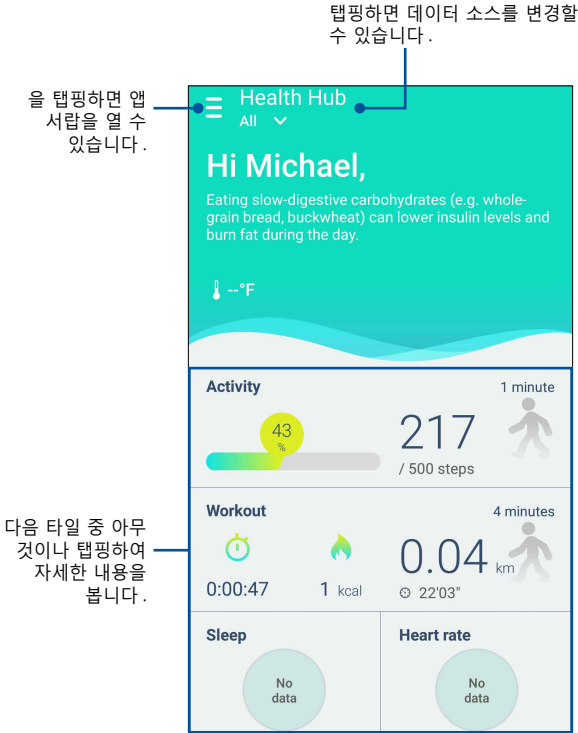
탭핑하면 데이터 소스를 변경할 수 있습니다 .

을 탭핑하면 앱 서랍을 열 수 있습니다 .

Health Hub
All

Hi Michael,

Eating slow-digestive carbohydrates (e.g. whole-grain bread, buckwheat) can lower insulin levels and burn fat during the day.

--°F

Activity
1 minute
43
%
217
/ 500 steps

다음 타일 중 아무 것이나 탭핑하여 자세한 내용을 봅니다 .

Workout
4 minutes
0:00:47
1 kcal
0.04 km
22'03"

Sleep
No data

Heart rate
No data